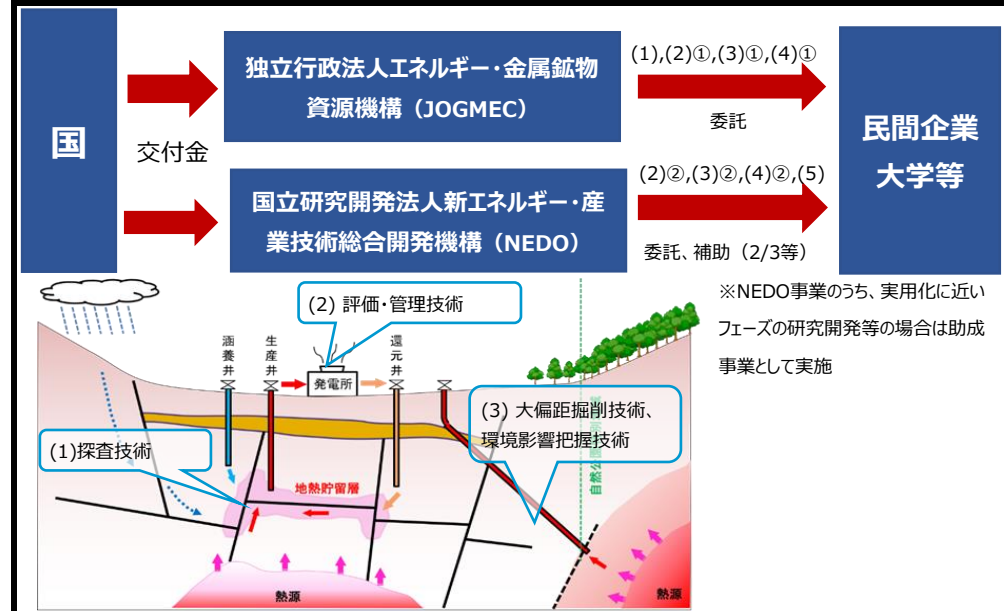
国

交付金

独立行政法人エネルギー・金属鉱物資源機構（JOGMEC）

国立研究開発法人新エネルギー・産業技術総合開発機構（NEDO）

(1),(2)①,(3)①,(4)①

委託

(2)②,(3)②,(4)②,(5)

委託、補助（2/3等）

民間企業
大学等

※NEDO事業のうち、実用化に近いフェーズの研究開発等の場合は助成事業として実施

(2) 評価・管理技術

涵養井

生産井

発電所

還元井

(3) 大偏距掘削技術、環境影響把握技術

(1)探査技術

地熱貯留層

自然公園

熱源

熱源